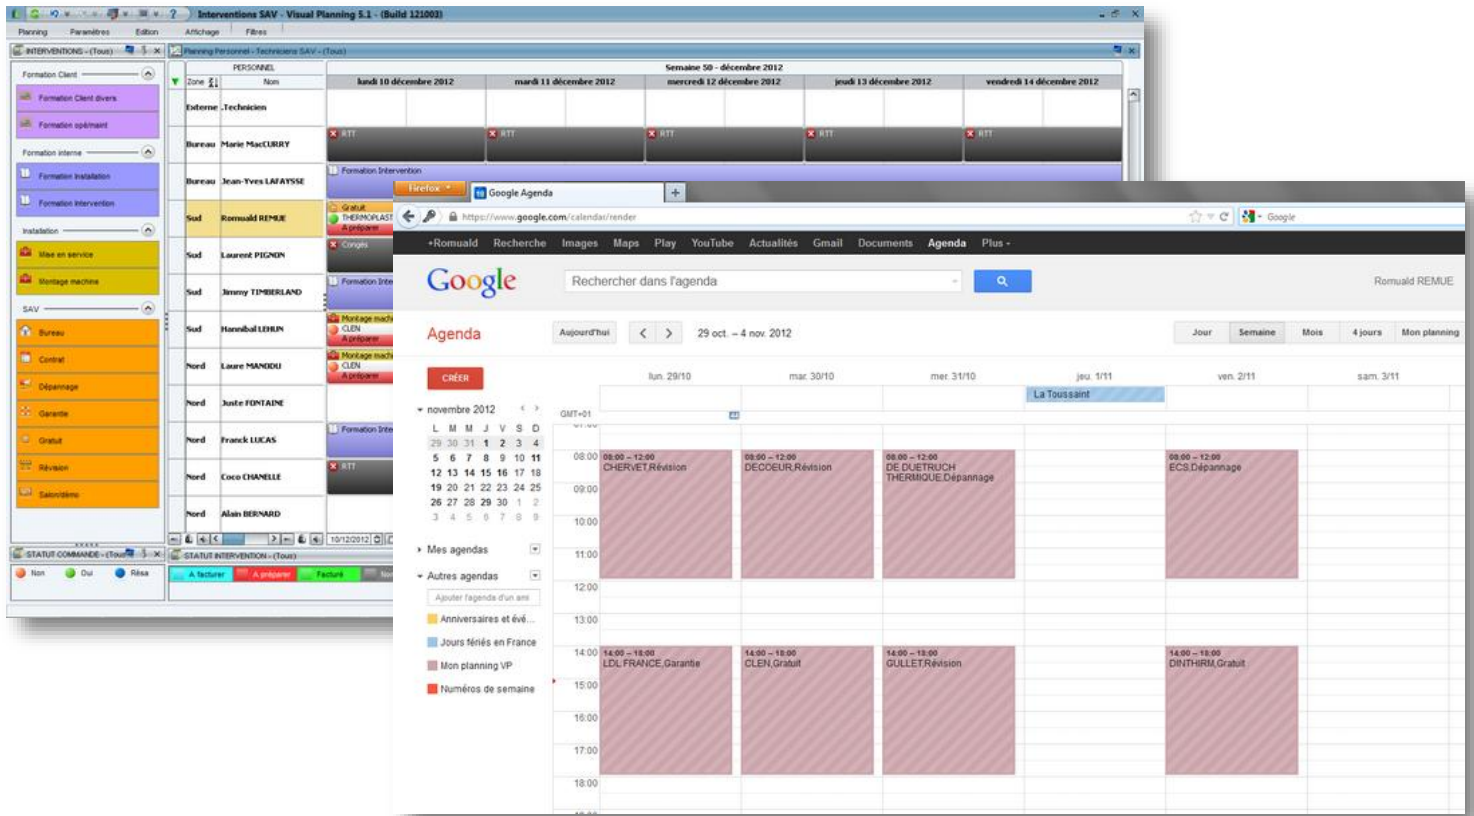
Interventions SAV - Visual Planning 5.1 - (Build 121003)

Planning Paramètres Edition Affichage Filtres

INTERVENTIONS - (Tous)

Planning Personnel - Techniciens SAV - (Tous)

Formation Client
Formation Client divers
Formation opérateur
Formation interne
Formation Installation
Formation Intervention
Installation
Mise en service
Montage machine
SAV
Bureau
Contrat
Dépannage
Garantie
Gratuit
Révision
Salon/démo

PERSONNEL
Zone Nom
Semaine 50 - décembre 2012

| Zone | Nom | lundi 10 décembre 2012 | mardi 11 décembre 2012 | mercredi 12 décembre 2012 | jeudi 13 décembre 2012 | vendredi 14 décembre 2012 |
|---|---|---|---|---|---|---|
| Externe | Technicien | | | | | |
| Bureau | Marie MacCURRY | RTT | RTT | RTT | RTT | RTT |
| Bureau | Jean-Yves LAFAYSSE | Formation Intervention | | | | |
| Sud | Romuald REMUE | Gratuit THERMOPLAST A préparer | | | | |
| Sud | Laurent PIGNON | Congés | | | | |
| Sud | Jimmy TIMBERLAND | Formation Inte | | | | |
| Sud | Hannibal LEHUN | Montage machi CLEN A préparer | | | | |
| Nord | Laure MANDOU | Montage machi CLEN A préparer | | | | |
| Nord | Juste FONTAINE | | | | | |
| Nord | Franck LUCAS | Formation Inte | | | | |
| Nord | Coco CHANELLE | RTT | | | | |
| Nord | Alain BERNARD | | | | | |

10/12/2012

STATUT COMMANDE - (Tous)
Non Oui Résa

STATUT INTERVENTION - (Tous)
A facturer A préparer Facturé

Firefox
Google Agenda
https://www.google.com/calendar/render
Google

+Romuald Recherche Images Maps Play YouTube Actualités Gmail Documents Agenda Plus

Google
Rechercher dans l'agenda
Romuald REMUE

Agenda
Aujourd'hui 29 oct. – 4 nov. 2012
Jour Semaine Mois 4 jours Mon planning

CRÉER

novembre 2012
L M M J V S D
29 30 31 1 2 3 4
5 6 7 8 9 10 11
12 13 14 15 16 17 18
19 20 21 22 23 24 25
26 27 28 29 30 1 2
3 4 5 6 7 8 9

Mes agendas
Autres agendas
Ajouter l'agenda d'un ami
Anniversaires et évé...
Jours fériés en France
Mon planning VP
Numéros de semaine

lun. 29/10 mar. 30/10 mer. 31/10 jeu. 1/11 ven. 2/11 sam. 3/11
La Toussaint
GMT+01
08:00 09:00 10:00 11:00 12:00 13:00 14:00 15:00 16:00 17:00 18:00

08:00 – 12:00 CHERVET,Révision
08:00 – 12:00 DECOEUR,Révision
08:00 – 12:00 DE DUETRUCH THERMIQUE,Dépannage
08:00 – 12:00 ECS,Dépannage
14:00 – 18:00 LDL FRANCE,Garantie
14:00 – 18:00 CLEN,Gratuit
14:00 – 18:00 GULLET,Révision
14:00 – 18:00 DINTHIRM,Gratuit